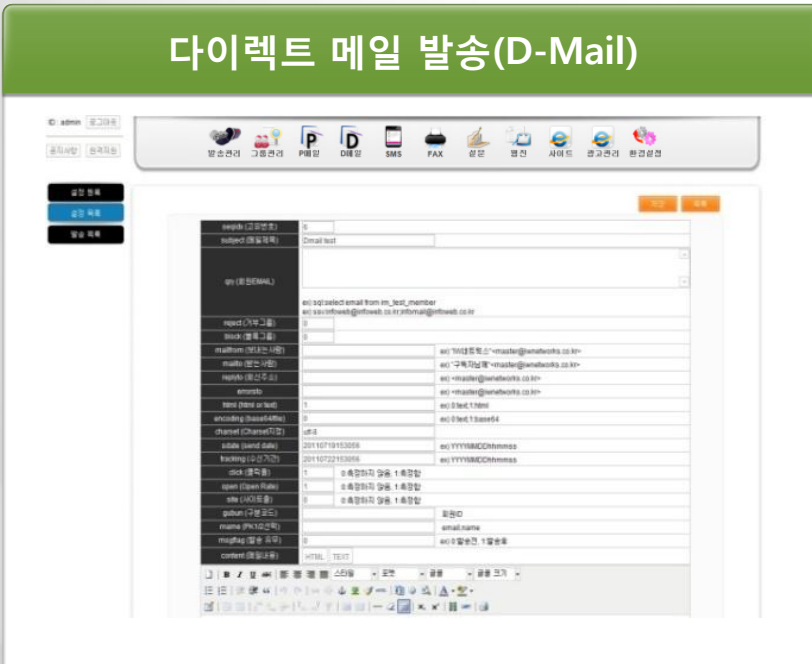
다이렉트 메일 발송(D-Mail)

ID : admin 로그아웃
공지사항 원격지원

발송관리 그룹관리 P메일 D메일 SMS FAX 설문 웹진 사이트 광고관리 환경설정

설정 항목
설정 목록
발송 목록

저장 목록

| seqidx (고유번호) | 0 |
|---|---|
| subject (메일제목) | Dmail test |
| qry (회원EMAIL) | ex) sql:select email from im_test_member ex) csv:infoweb@infoweb.co.kr,infomail@infoweb.co.kr |
| reject (거부그룹) | 0 |
| block (블록그룹) | 0 |
| mailfrom (보내는 사람) | ex) "IW네트웍스"<master@iwnetworks.co.kr> |
| mailto (받는 사람) | ex) "구독자님께"<master@iwnetworks.co.kr> |
| replyto (회신주소) | ex) <master@iwnetworks.co.kr> |
| errorsto | ex) <master@iwnetworks.co.kr> |
| html (html or text) | 1 ex) 0:text, 1:html |
| encoding (base64/8bit) | 0 ex) 0:8bit, 1:base64 |
| charset (Charset지정) | utf-8 |
| sdate (send date) | 20110719153056 ex) YYYYMMDDhhmmss |
| tracking (수신기간) | 20110722153056 ex) YYYYMMDDhhmmss |
| click (클릭률) | 1 0:측정하지 않음, 1:측정함 |
| open (Open Rate) | 1 0:측정하지 않음, 1:측정함 |
| site (사이트율) | 0 0:측정하지 않음, 1:측정함 |
| gubun (구분코드) | 회원ID |
| mname (PK3선택) | email,name |
| msgflag (발송 유무) | 0 ex) 0:발송전, 1:발송후 |
| content (메일내용) | HTML TEXT |

B I U 스타일 포맷 글꼴 글꼴 크기